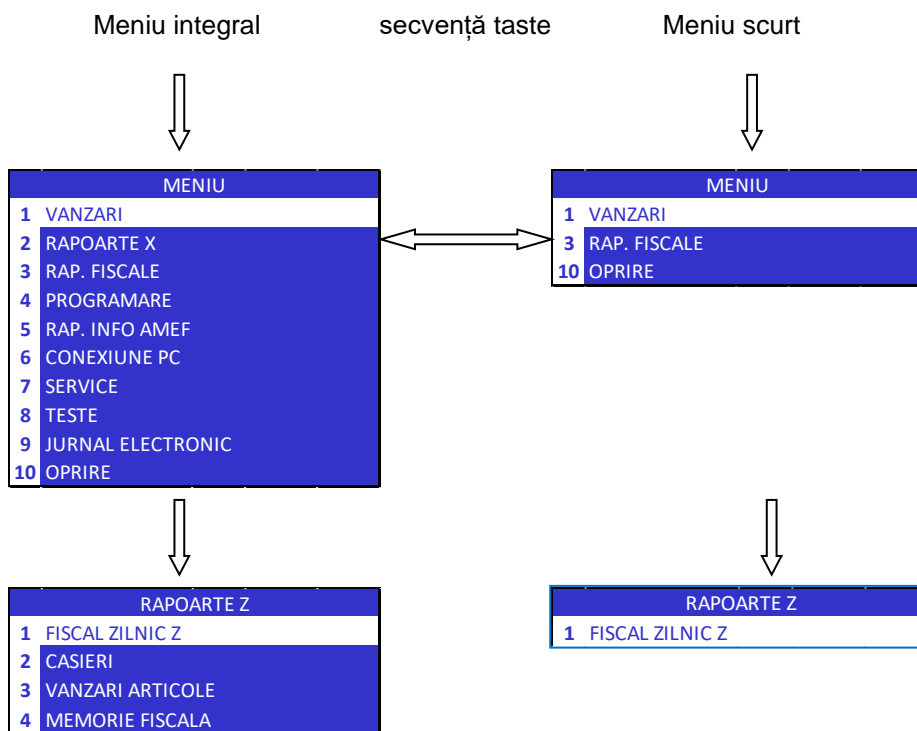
Meniu integral

secvență taste

Meniu scurt

| MENIU | |
|---|---|
| 1 | VANZARI |
| 2 | RAPOARTE X |
| 3 | RAP. FISCALE |
| 4 | PROGRAMARE |
| 5 | RAP. INFO AMEF |
| 6 | CONEXIUNE PC |
| 7 | SERVICE |
| 8 | TESTE |
| 9 | JURNAL ELECTRONIC |
| 10 | OPRIRE |

| MENIU | |
|---|---|
| 1 | VANZARI |
| 3 | RAP. FISCALE |
| 10 | OPRIRE |

| RAPOARTE Z | |
|---|---|
| 1 | FISCAL ZILNIC Z |
| 2 | CASIERI |
| 3 | VANZARI ARTICOLE |
| 4 | MEMORIE FISCALA |

| RAPOARTE Z | |
|---|---|
| 1 | FISCAL ZILNIC Z |